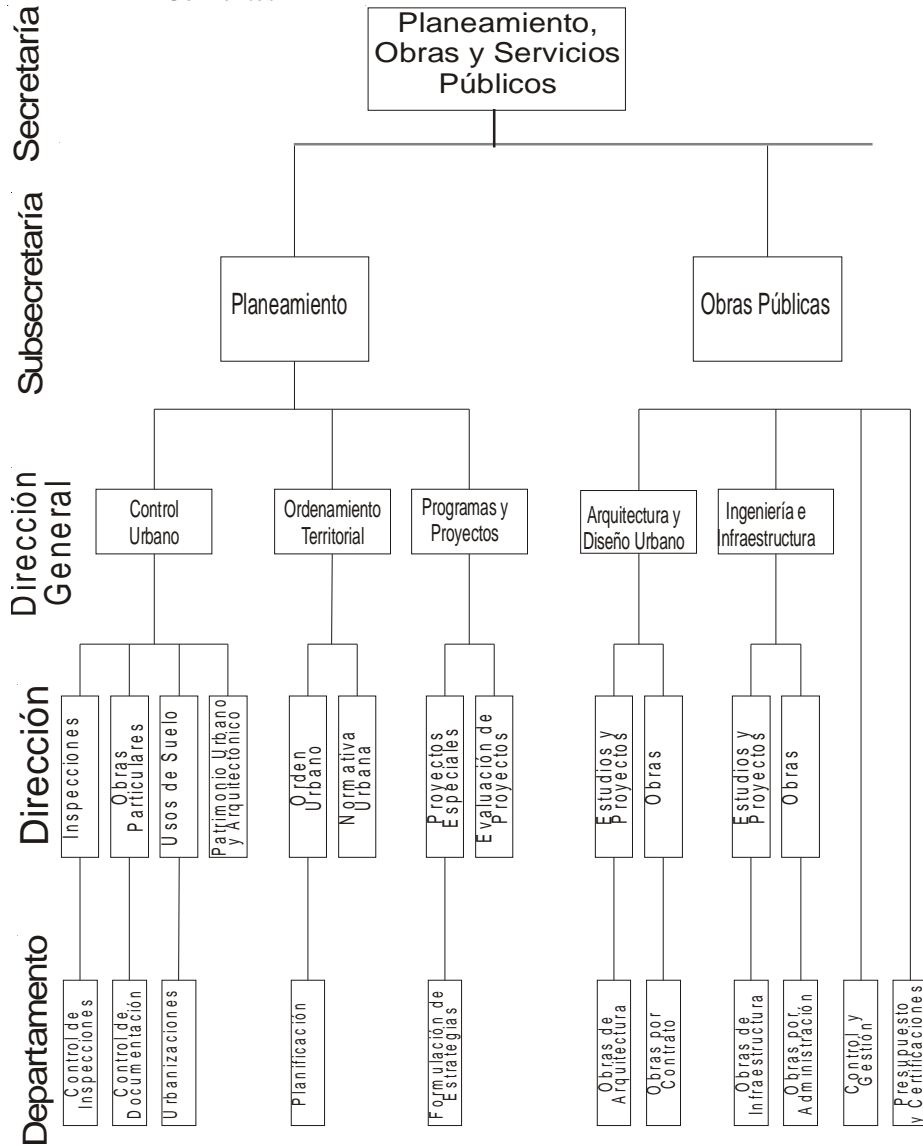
Secretaría

Planeamiento, Obras y Servicios Públicos

Subsecretaría

Planeamiento

Obras Públicas

Dirección General

Control Urbano

Ordenamiento Territorial

Programas y Proyectos

Arquitectura y Diseño Urbano

Ingeniería e Infraestructura

Dirección

Inspecciones

Obras Particulares

Usos de Suelo

Patrimonio Urbano y Arquitectónico

Orden Urbano

Normativa Urbana

Proyectos Especiales

Evaluación de Proyectos

Estudios y Proyectos

Obras

Estudios y Proyectos

Obras

Departamento

Control de Inspecciones

Control de Documentación

Urbanizaciones

Planificación

Formulación de Estrategias

Obras de Arquitectura

Obras por Contrato

Obras de Infraestructura

Obras por Administración

Control y Gestión

Presupuesto y Certificaciones